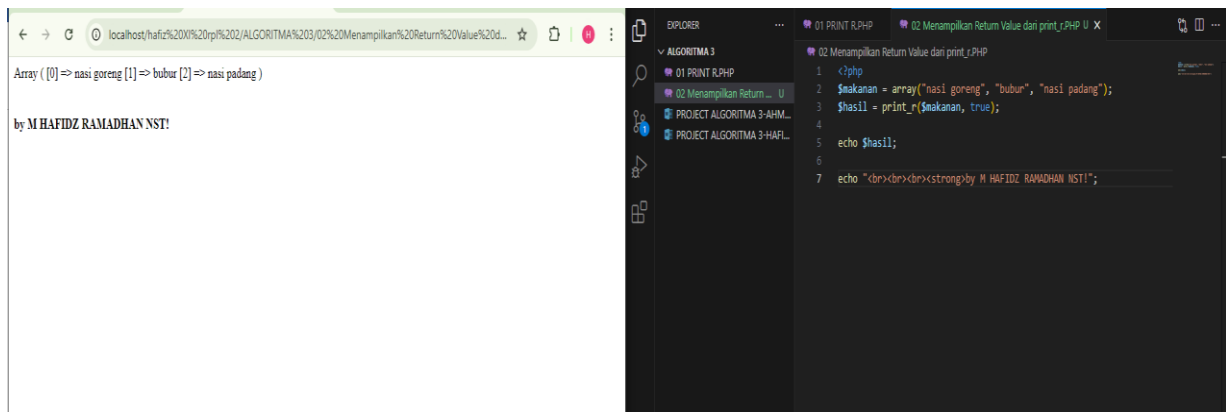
localhost/hafiz%20XI%20rpl%202/ALGORITMA%203/02%20Menampilkan%20Return%20Value%20d...

H

Array ( [0] => nasi goreng [1] => bubur [2] => nasi padang )

by M HAFIDZ RAMADHAN NST!

EXPLORER

ALGORITMA 3

01 PRINT R.PHP

02 Menampilkan Return ... U

PROJECT ALGORITMA 3-AHM...

PROJECT ALGORITMA 3-HAFI...

01 PRINT R.PHP

02 Menampilkan Return Value dari print_r.PHP U X

02 Menampilkan Return Value dari print_r.PHP

1 <?php
2 $makanan = array("nasi goreng", "bubur", "nasi padang");
3 $hasil = print_r($makanan, true);
4
5 echo $hasil;
6
7 echo "<br><br><br><strong>by M HAFIDZ RAMADHAN NST!";